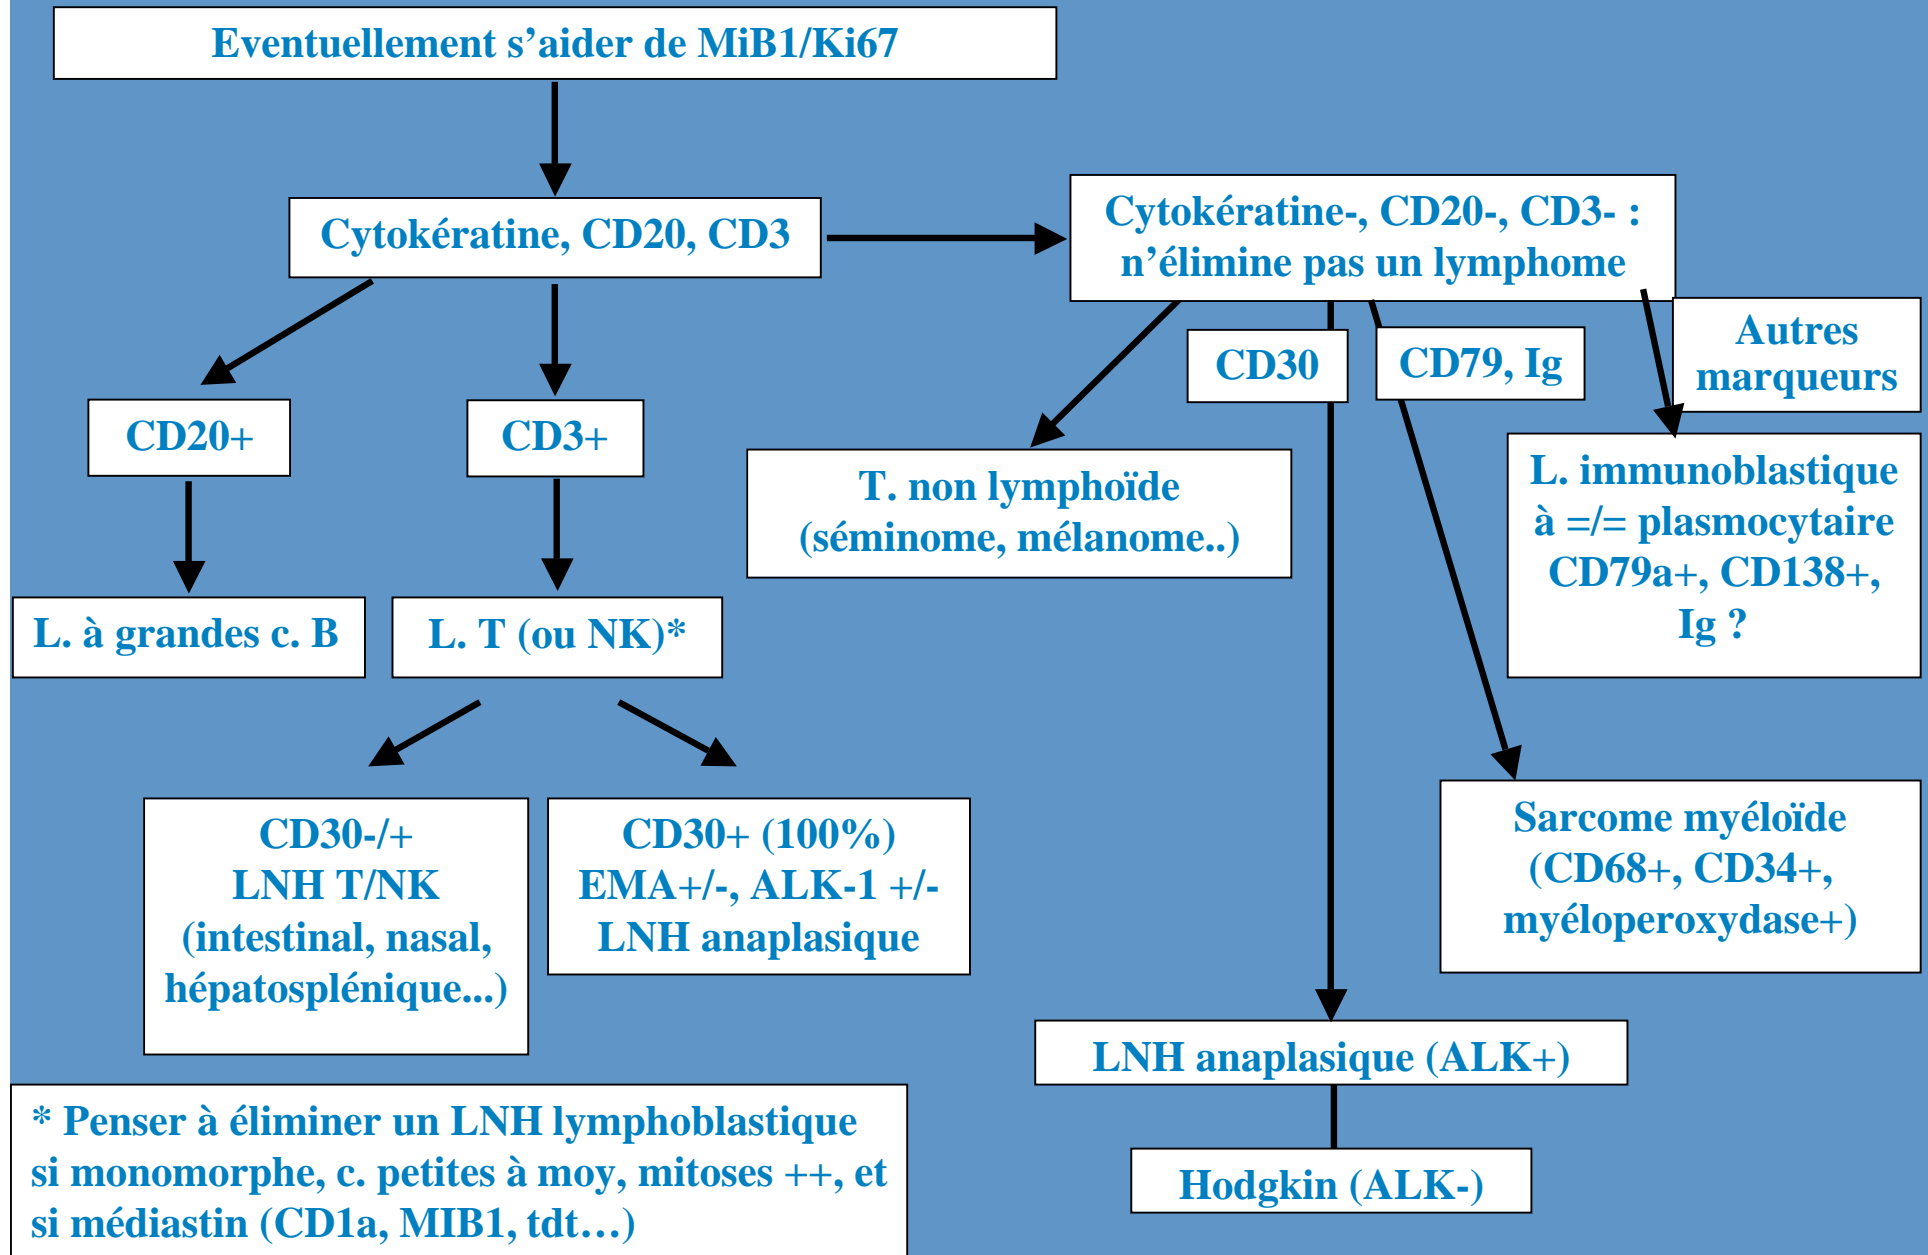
Eventuellement s’aider de MiB1/Ki67

Cytokératine, CD20, CD3

Cytokératine-, CD20-, CD3- : n’élimine pas un lymphome

CD20+

CD3+

L. à grandes c. B

L. T (ou NK)*

CD30-/+
LNH T/NK
(intestinal, nasal, hépatosplénique...)

CD30+ (100%)
EMA+/-, ALK-1 +/-
LNH anaplasique

T. non lymphoïde
(séminome, mélanome..)

CD30

CD79, Ig

Autres marqueurs

L. immunoblastique à =/= plasmocytaire CD79a+, CD138+, Ig ?

Sarcome myéloïde
(CD68+, CD34+, myéloperoxydase+)

LNH anaplasique (ALK+)

Hodgkin (ALK-)

* Penser à éliminer un LNH lymphoblastique si monomorphe, c. petites à moy, mitoses ++, et si médiastin (CD1a, MIB1, tdt…)